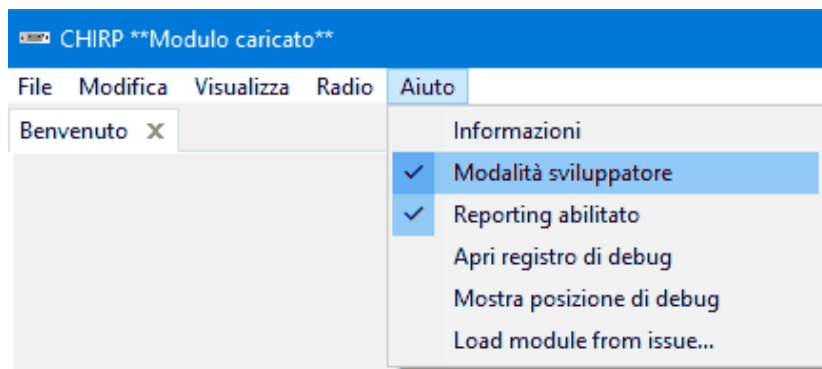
CHIRP **Modulo caricato**

File Modifica Visualizza Radio Aiuto

Benvenuto X

Informazioni
✓ Modalità sviluppatore
✓ Reporting abilitato
Apri registro di debug
Mostra posizione di debug
Load module from issue...